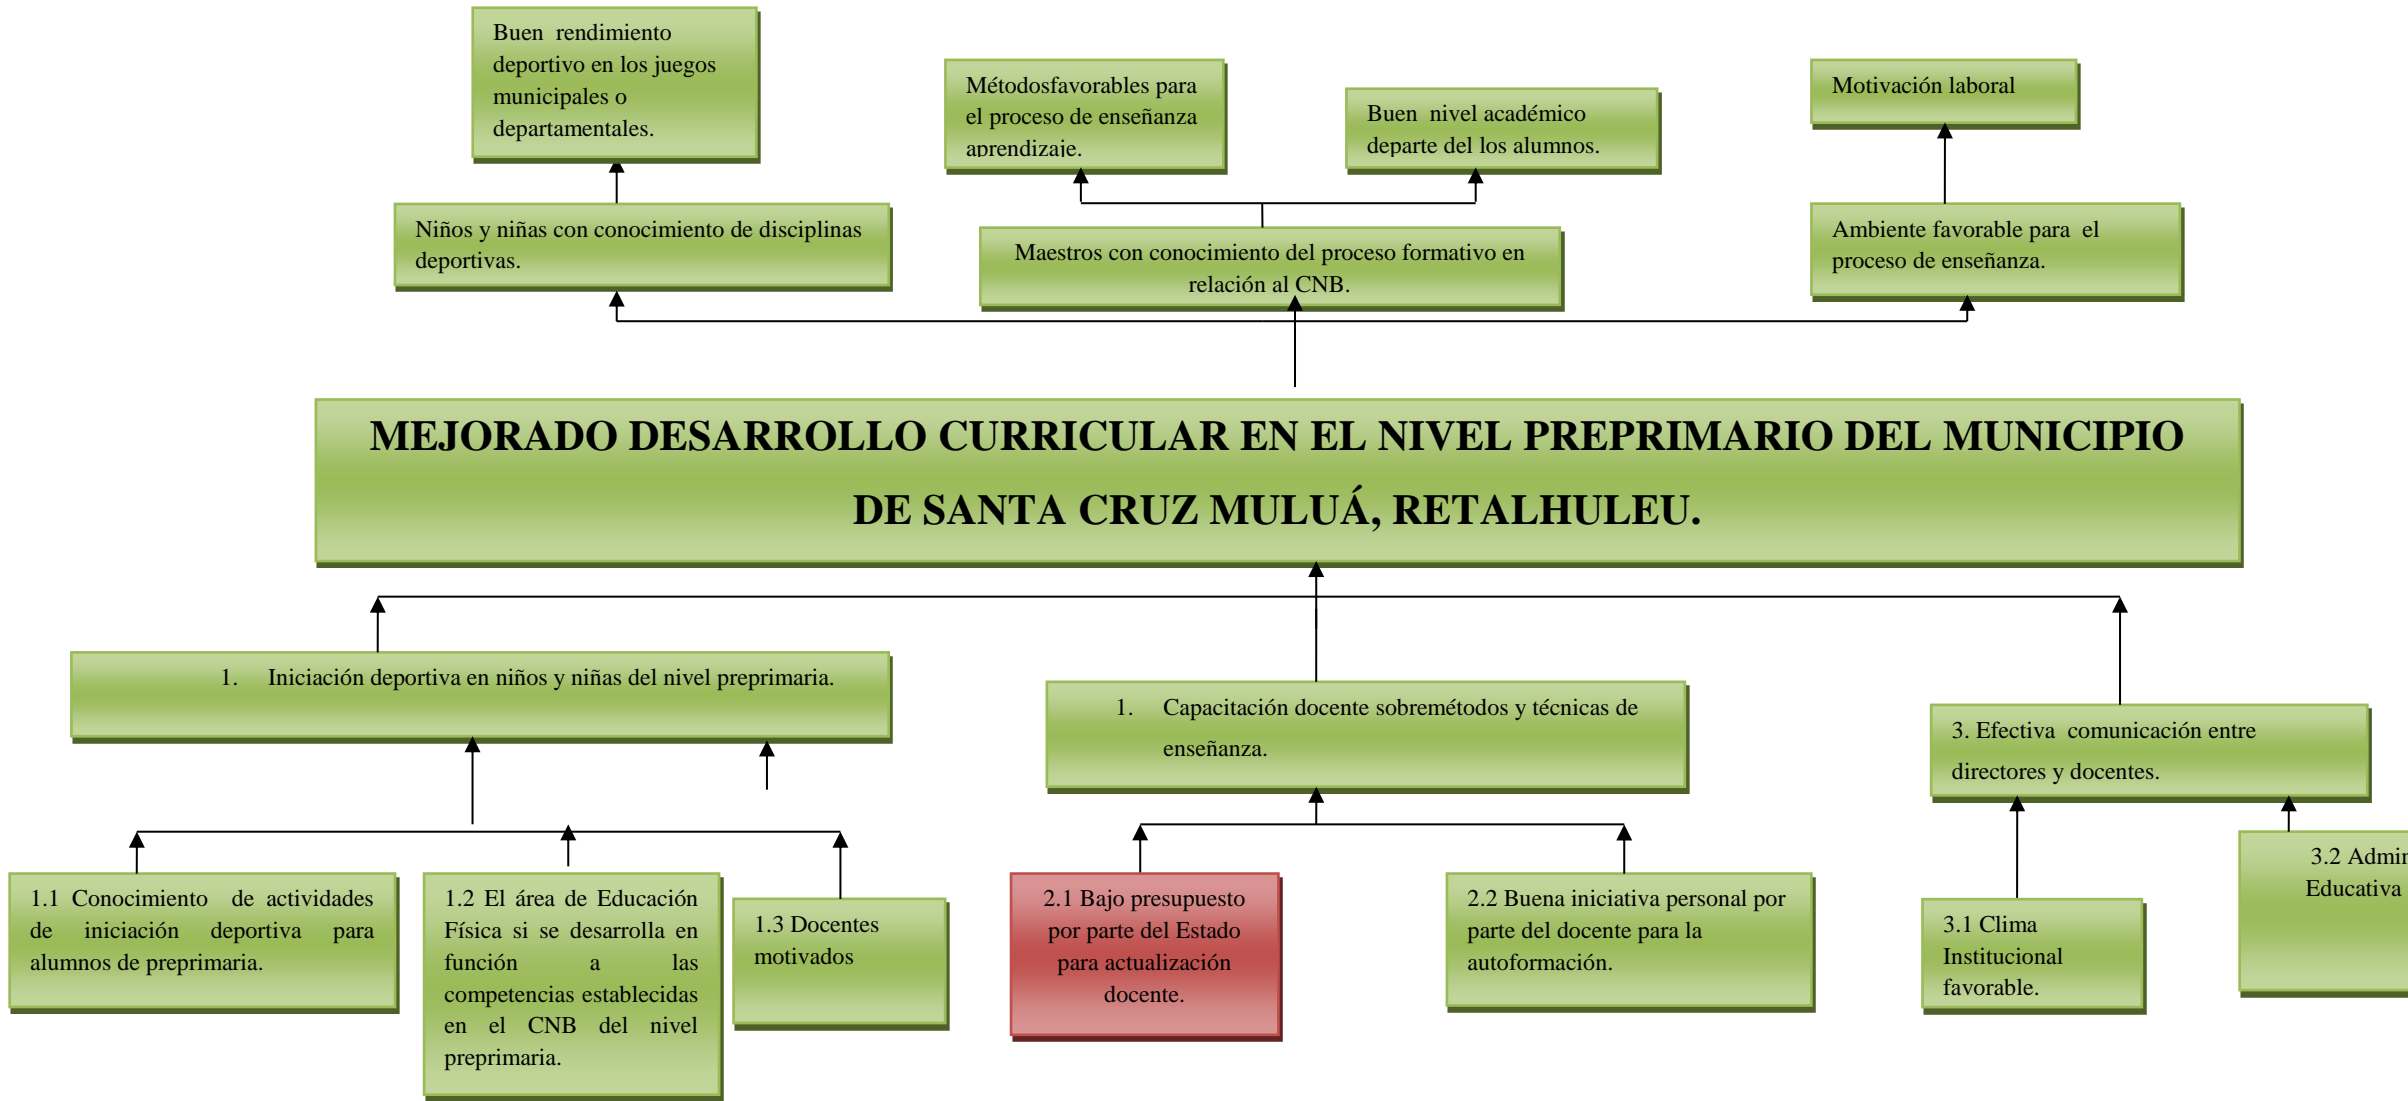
Buen rendimiento deportivo en los juegos municipales o departamentales.

Métodosfavorables para el proceso de enseñanza aprendizaje.

Buen nivel académico departe del los alumnos.

Motivación laboral

Niños y niñas con conocimiento de disciplinas deportivas.

Maestros con conocimiento del proceso formativo en relación al CNB.

Ambiente favorable para el proceso de enseñanza.

MEJORADO DESARROLLO CURRICULAR EN EL NIVEL PREPRIMARIO DEL MUNICIPIO DE SANTA CRUZ MULUÁ, RETALHULEU.

1. Iniciación deportiva en niños y niñas del nivel preprimaria.

1. Capacitación docente sobremétodos y técnicas de enseñanza.

3. Efectiva comunicación entre directores y docentes.

1.1 Conocimiento de actividades de iniciación deportiva para alumnos de preprimaria.

1.2 El área de Educación Física si se desarrolla en función a las competencias establecidas en el CNB del nivel preprimaria.

1.3 Docentes motivados

2.1 Bajo presupuesto por parte del Estado para actualización docente.

2.2 Buena iniciativa personal por parte del docente para la autoformación.

3.1 Clima Institucional favorable.

3.2 Admi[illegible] Educativa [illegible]